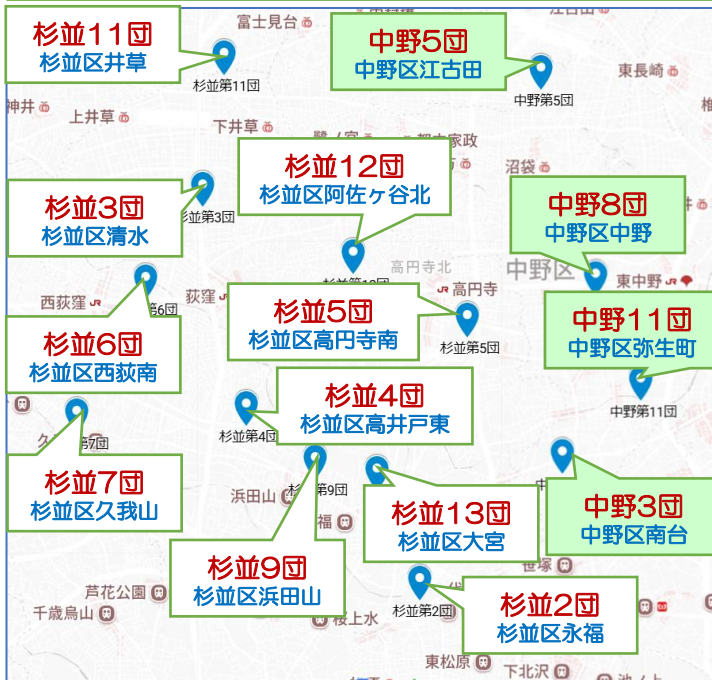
杉並11団
杉並区井草

富士見台

中野5団
中野区江古田

江古田

東長崎

中野第5団

杉並第11団

神井

上井草

下井草

鷺ノ宮

都立家政

杉並12団
杉並区阿佐ヶ谷北

沼袋

杉並3団
杉並区清水

杉並第3団

中野8団
中野区中野

高円寺北

中野区

杉並第12団

東中野

杉並第6団

西荻窪

荻窪

高円寺

杉並5団
杉並区高円寺南

中野11団
中野区弥生町

杉並第5団

杉並6団
杉並区西荻南

杉並4団
杉並区高井戸東

中野第11団

杉並第4団

杉並第7団

杉並第9団

浜田山

杉並7団
杉並区久我山

中野3団
中野区南台

杉並13団
杉並区大宮

杉並9団
杉並区浜田山

世塚

芦花公園

千歳烏山

杉並第2団

杉並2団
杉並区永福

桜上水

東松原

下北沢